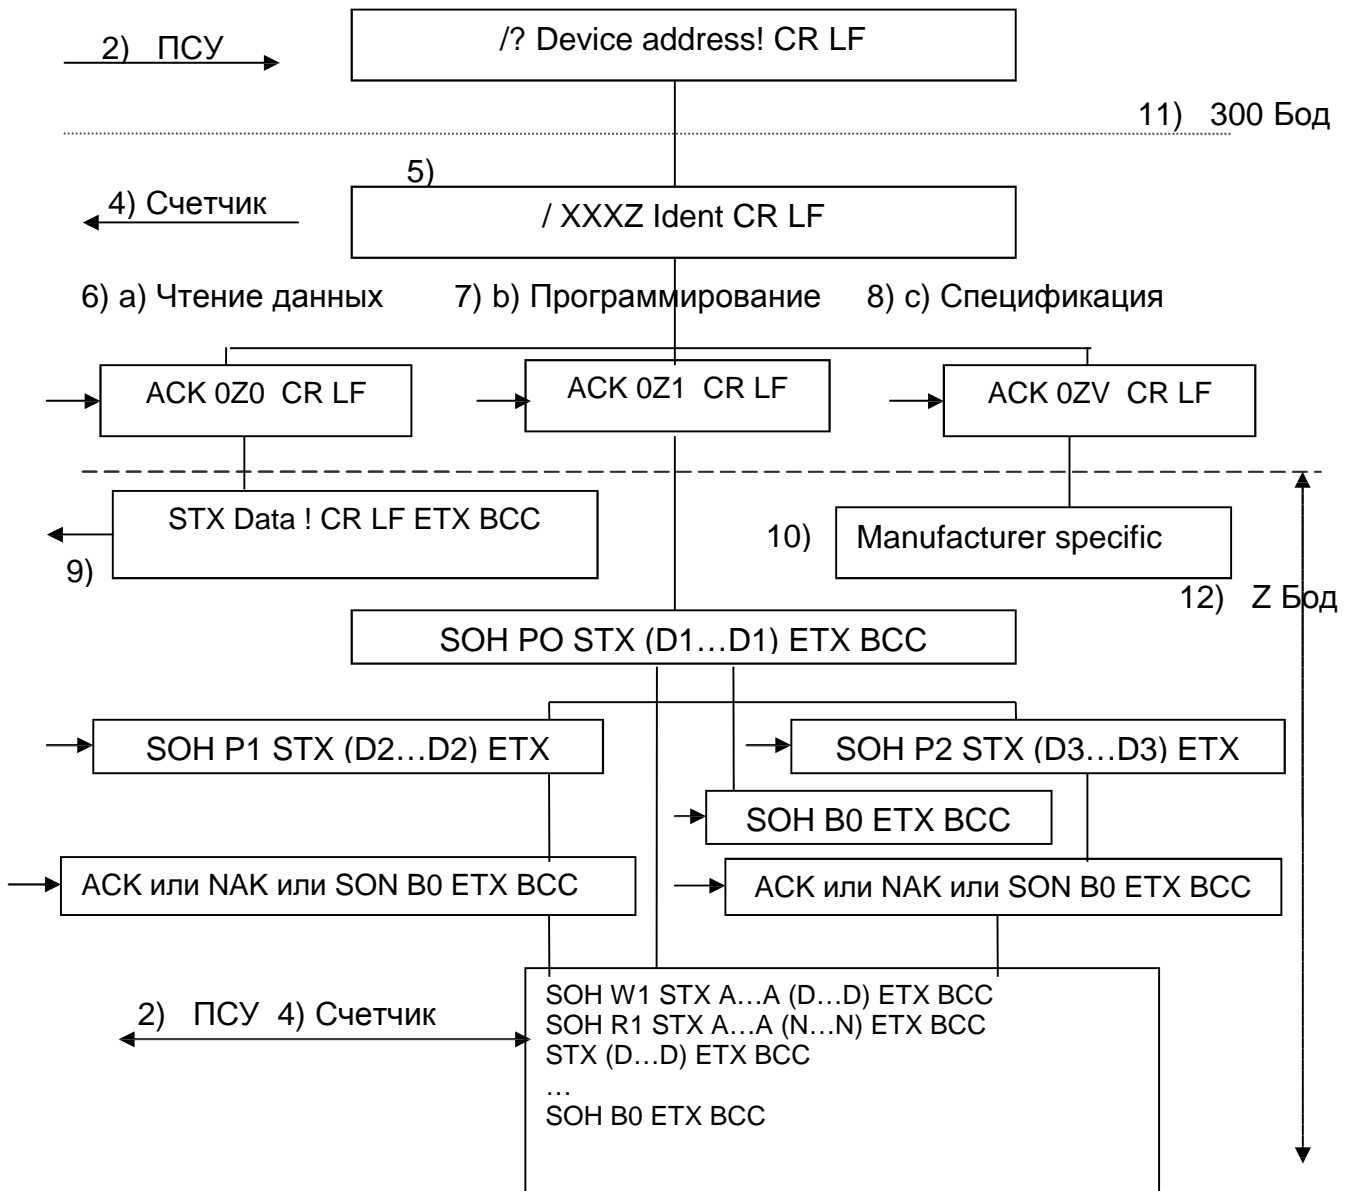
2) ПСУ

/? Device address! CR LF

11) 300 Бод

5)

4) Счетчик

/ XXXZ Ident CR LF

6) a) Чтение данных

7) b) Программирование

8) c) Спецификация

ACK 0Z0 CR LF

ACK 0Z1 CR LF

ACK 0ZV CR LF

STX Data ! CR LF ETX BCC

9)

10)

Manufacturer specific

12) Z Бод

SOH PO STX (D1…D1) ETX BCC

SOH P1 STX (D2…D2) ETX

SOH P2 STX (D3…D3) ETX

SOH B0 ETX BCC

ACK или NAK или SON B0 ETX BCC

ACK или NAK или SON B0 ETX BCC

2) ПСУ 4) Счетчик

SOH W1 STX A…A (D…D) ETX BCC
SOH R1 STX A…A (N…N) ETX BCC
STX (D…D) ETX BCC
…
SOH B0 ETX BCC